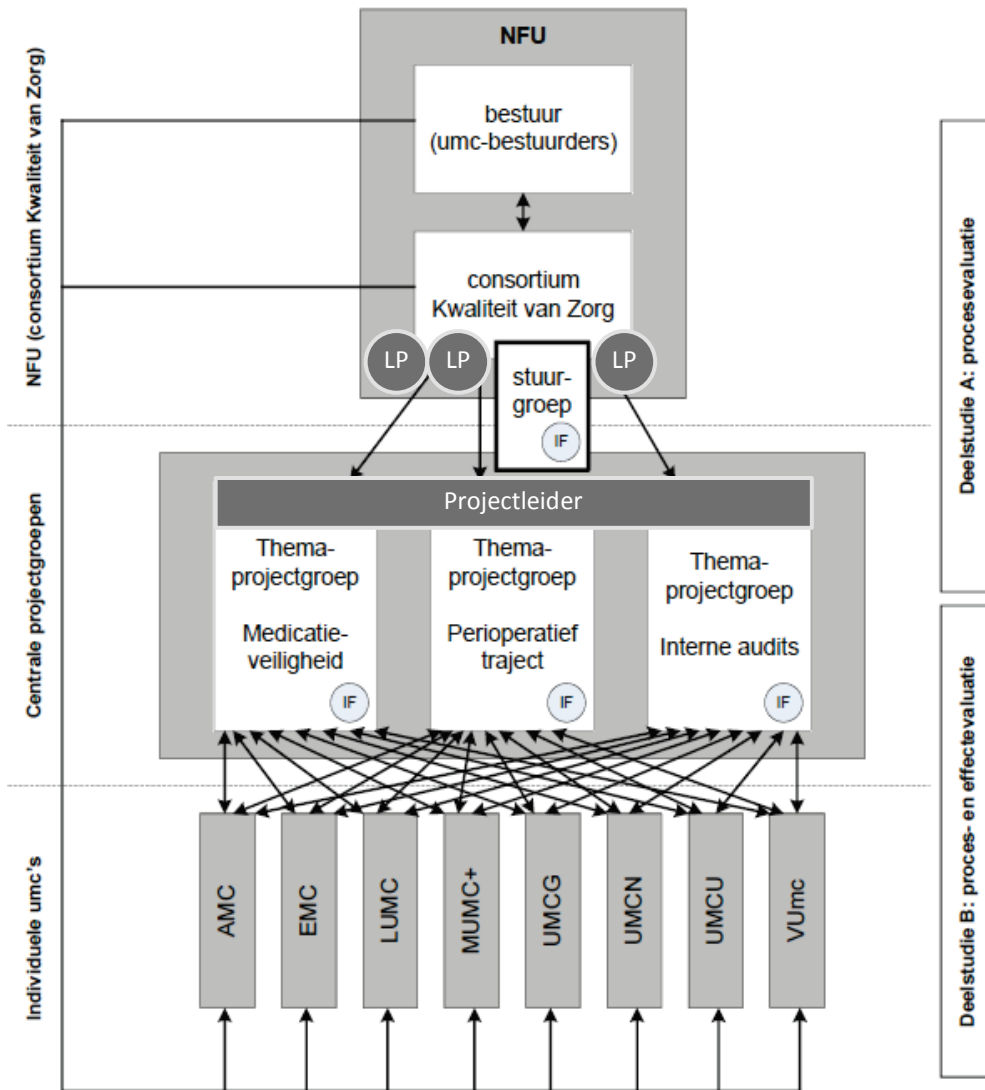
NFU (consortium Kwaliteit van Zorg)

Centrale projectgroepen

Individuele umc's

NFU

bestuur (umc-bestuurders)

consortium Kwaliteit van Zorg

LP

LP

stuurgroep

IF

LP

Projectleider

Thema-projectgroep

Medicatie-veiligheid

IF

Thema-projectgroep

Perioperatief traject

IF

Thema-projectgroep

Interne audits

IF

AMC

EMC

LUMC

MUMC+

UMCG

UMCN

UMCU

VUmc

Deelstudie A: procesevaluatie

Deelstudie B: proces- en effectevaluatie